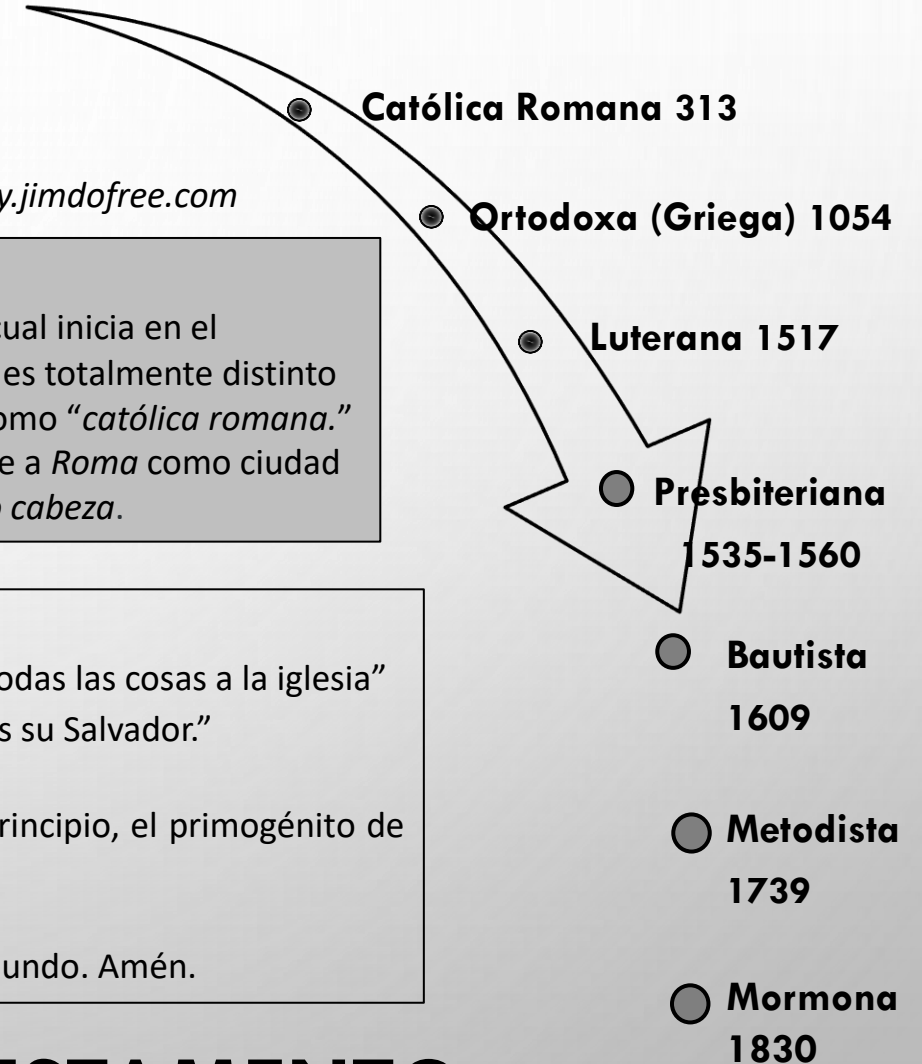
Católica Romana 313

y.jimdofree.com

Ortodoxa (Griega) 1054

Luterana 1517

ual inicia en el es totalmente distinto omo "*católica romana.*" e a *Roma* como ciudad *cabeza*.

Presbiteriana 1535-1560

odas las cosas a la iglesia" s su Salvador."

Bautista 1609

rincipio, el primogénito de

Metodista 1739

undo. Amén.

Mormona 1830

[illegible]STAMENTO